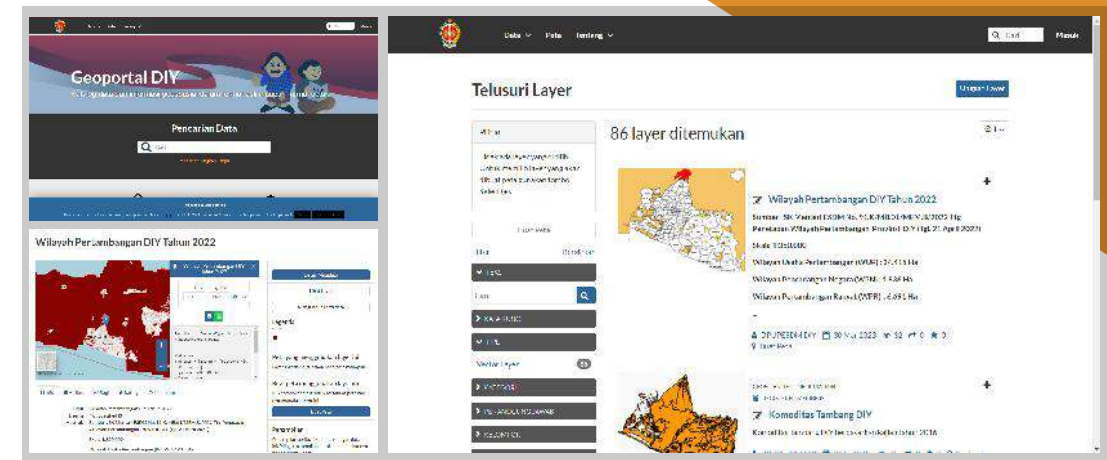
Geoportal DIY

Pencarian Data

Q Cari

Wilayah Pertambangan DIY Tahun 2022

Legenda

Data ∨ Peta Tentang ∨

Q Cari

Masuk

Telusuri Layer

Unggah Layer

86 layer ditemukan

Filter

Vector Layer

Wilayah Pertambangan DIY Tahun 2022

Sumber: SK Menteri ESDM No. 91.K/MB.01/MEM.B/2022 Ttg Penetapan Wilayah Pertambangan Provinsi DIY (tgl. 21 April 2022)

Skala 1:250.000

Wilayah Usaha Pertambangan (WUP) : 37.415 Ha

Wilayah Pencadangan Negara (WPN) : 1.538 Ha

Wilayah Pertambangan Rakyat (WPR) : 6.891 Ha

Komoditas Tambang DIY